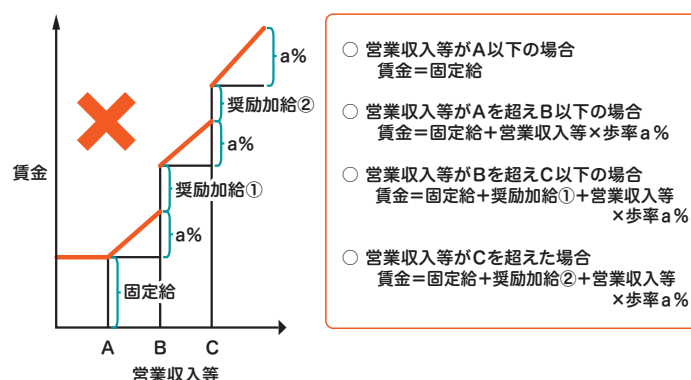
賃金

a%

奨励加給②

a%

奨励加給①

a%

固定給

A B C

営業収入等

○ 営業収入等がA以下の場合
賃金＝固定給

○ 営業収入等がAを超えB以下の場合
賃金＝固定給＋営業収入等×歩率a％

○ 営業収入等がBを超えC以下の場合
賃金＝固定給＋奨励加給①＋営業収入等×歩率a％

○ 営業収入等がCを超えた場合
賃金＝固定給＋奨励加給②＋営業収入等×歩率a％